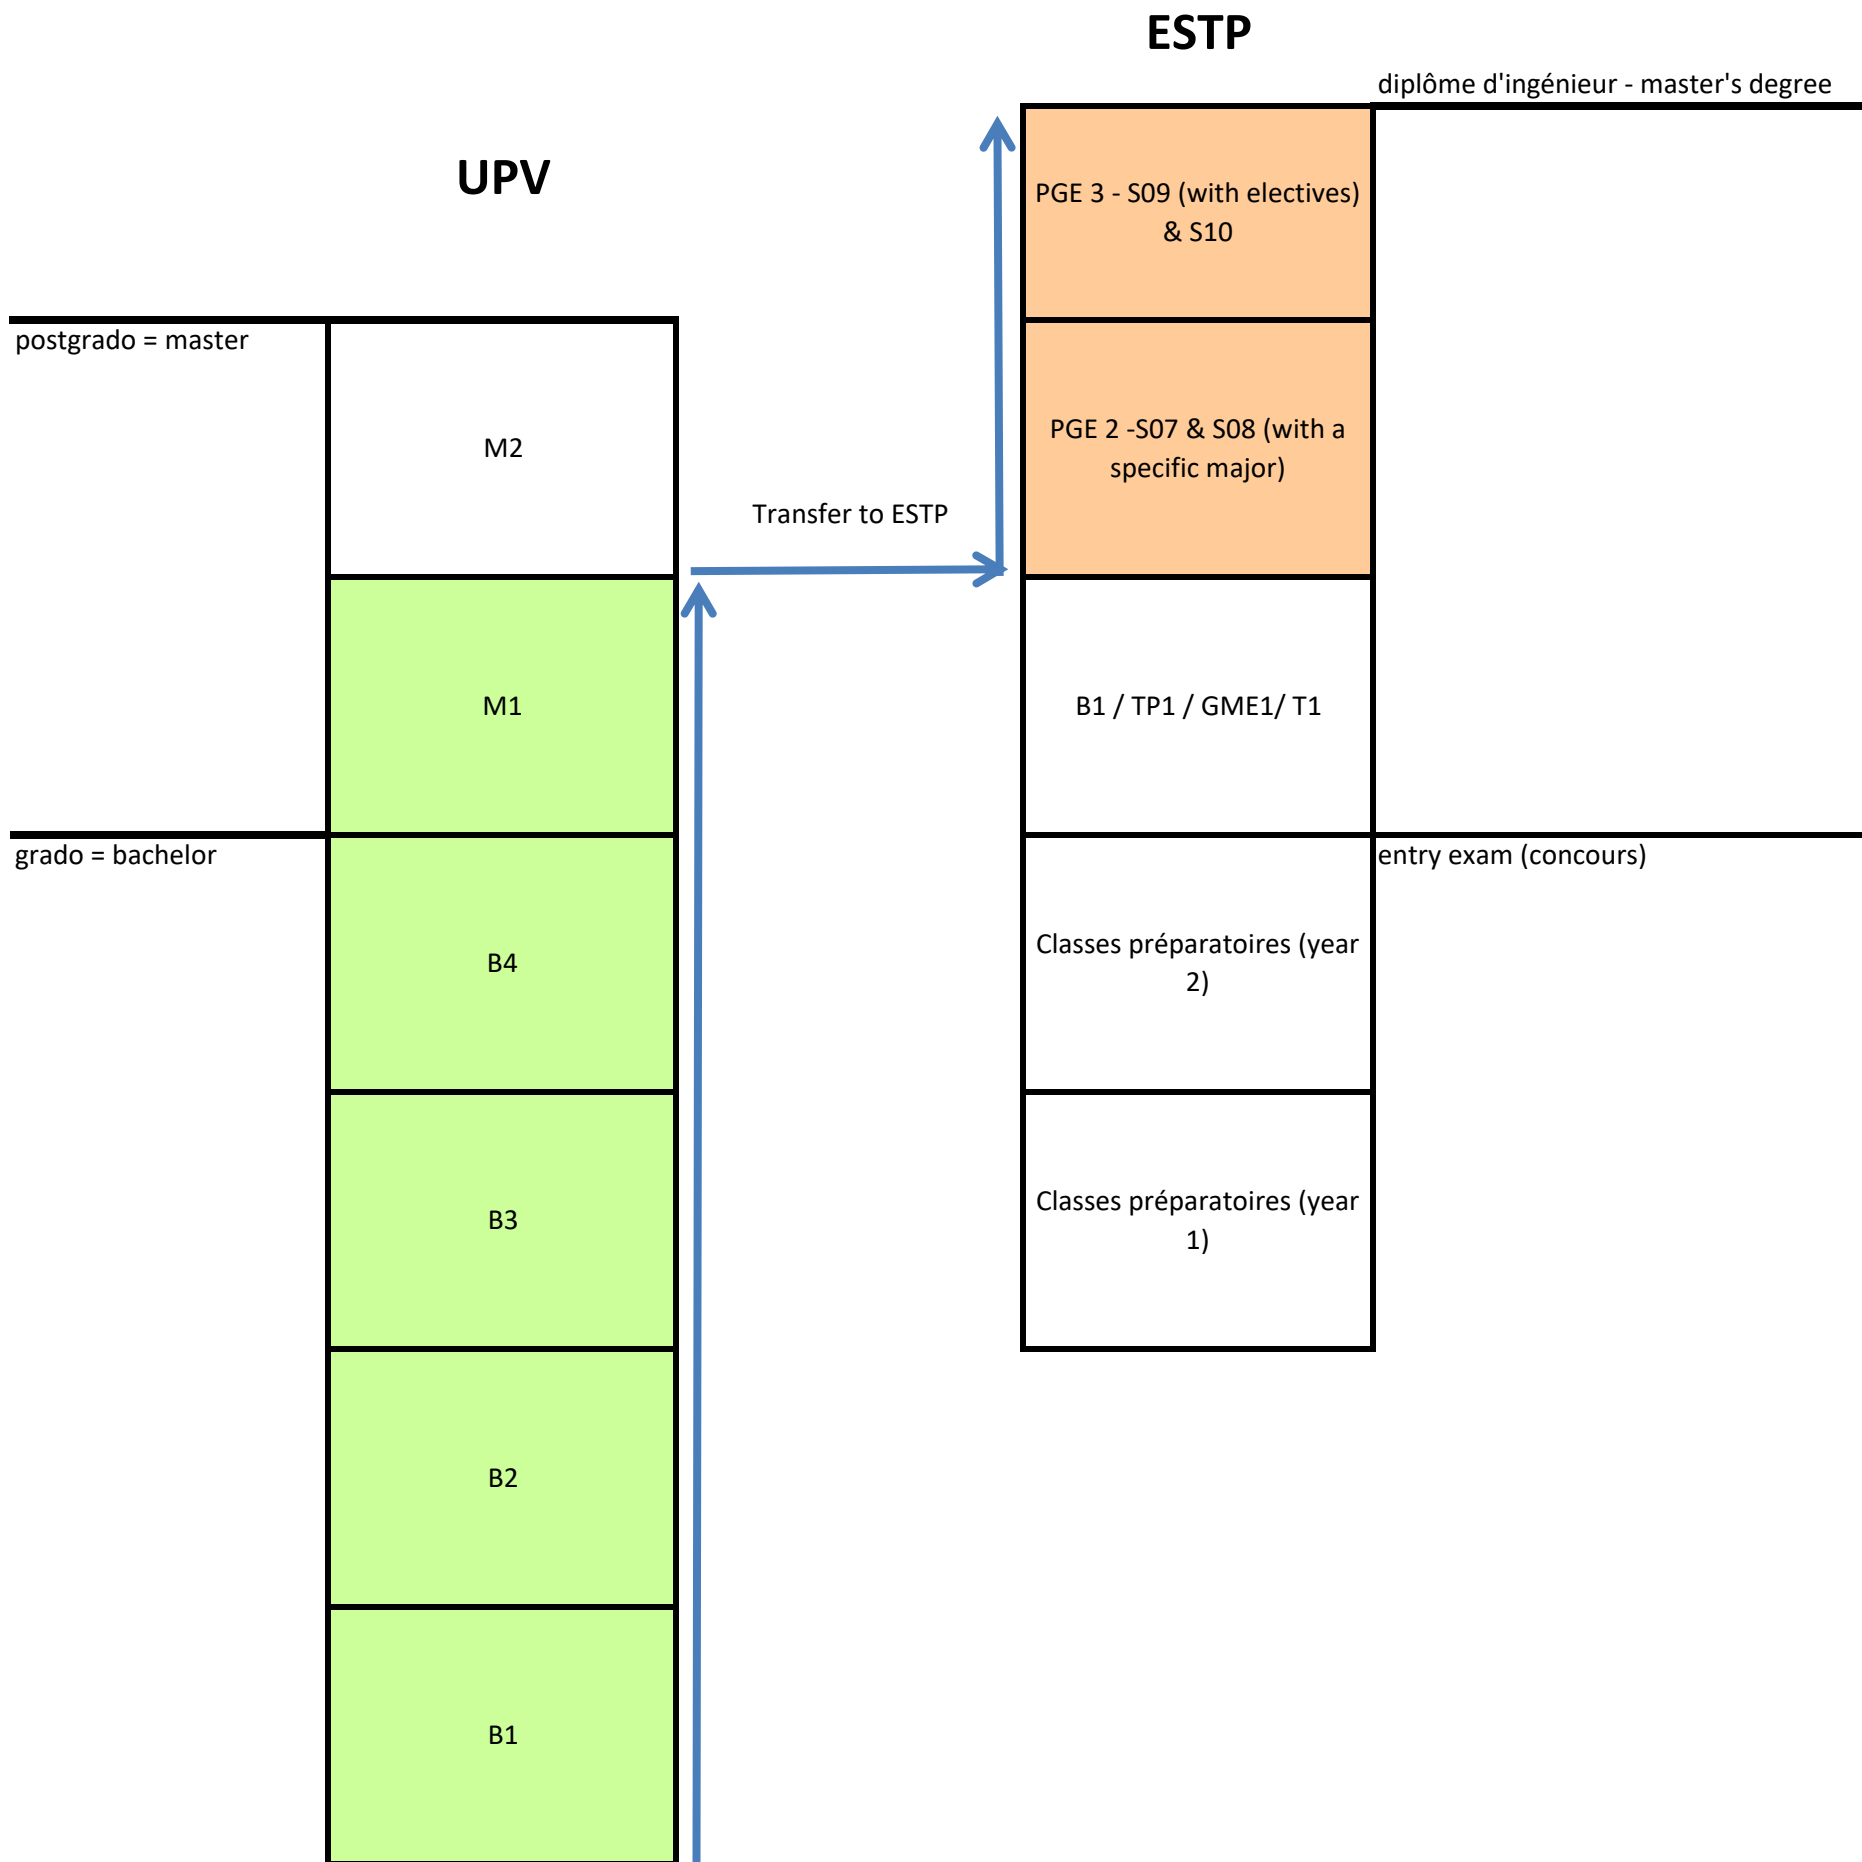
ESTP

diplôme d'ingénieur - master's degree

UPV

PGE 3 - S09 (with electives) & S10

postgrado = master

M2

PGE 2 -S07 & S08 (with a specific major)

Transfer to ESTP

M1

B1 / TP1 / GME1/ T1

grado = bachelor

entry exam (concours)

B4

Classes préparatoires (year 2)

B3

Classes préparatoires (year 1)

B2

B1